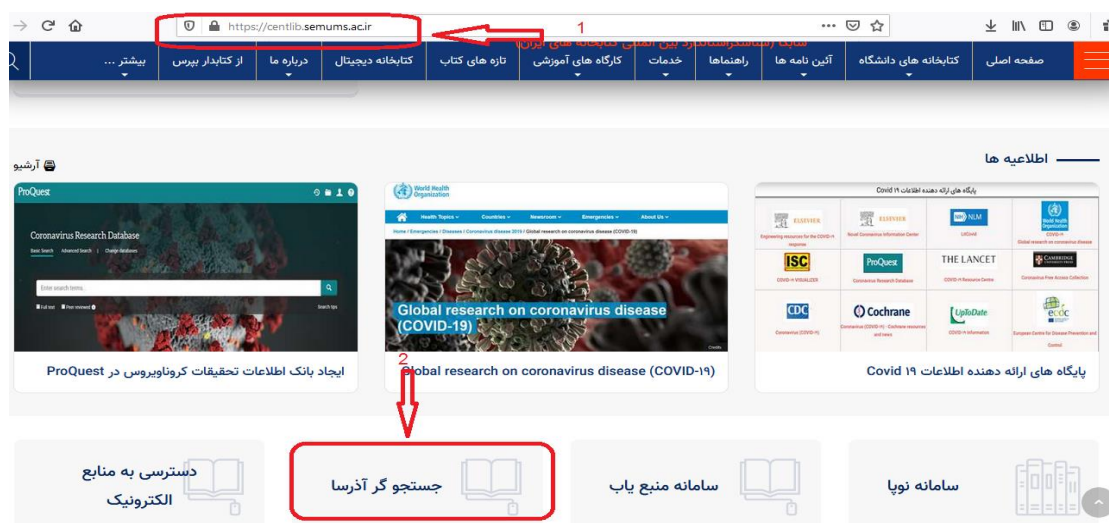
https://centlib.semums.ac.ir

1

سایت (استانداردسازی بین المللی کتابخانه های ایران)

صفحه اصلی | کتابخانه های دانشگاه | آئین نامه ها | راهنماها | خدمات | کارگاه های آموزشی | تازه های کتاب | کتابخانه دیجیتال | درباره ما | از کتابدار بپرس | بیشتر ...

اطلاعیه ها

آرشیو

پایگاه های ارائه دهنده اطلاعات ۱۹ Covid

ELSEVIER | ELSEVIER | NLM | World Health Organization
ISC | ProQuest | THE LANCET | CAMBRIDGE
CDC | Cochrane | UpToDate | ecdc

پایگاه های ارائه دهنده اطلاعات ۱۹ Covid

World Health Organization

Health Topics | Countries | Newsroom | Emergencies | About Us

Global research on coronavirus disease (COVID-19)

Global research on coronavirus disease (COVID-۱۹)

ProQuest

Coronavirus Research Database

Enter search terms...

ایجاد بانک اطلاعات تحقیقات کروناویروس در ProQuest

2

سامانه نوپا

سامانه منبع یاب

جستجو گر آذرسا

دسترسی به منابع الکترونیک